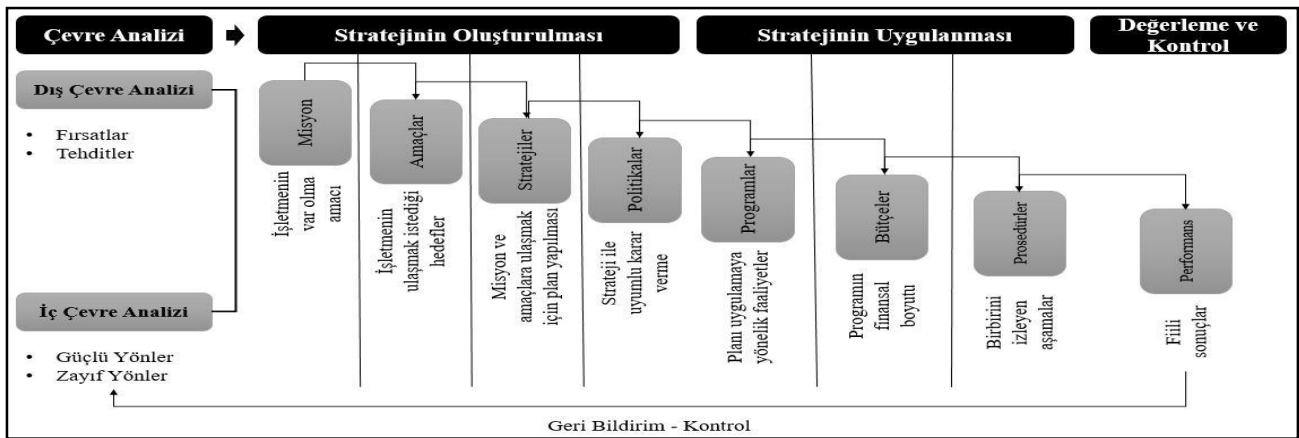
Çevre Analizi

Stratejinin Oluşturulması

Stratejinin Uygulanması

Değerleme ve Kontrol

Dış Çevre Analizi

- Fırsatlar
- Tehditler

İç Çevre Analizi

- Güçlü Yönler
- Zayıf Yönler

Misyon

İşletmenin var olma amacı

Amaçlar

İşletmenin ulaşmak istediği hedefler

Stratejiler

Misyon ve amaçlara ulaşmak için plan yapılması

Politikalar

Strateji ile uyumlu karar verme

Programlar

Plan uygulamaya yönelik faaliyetler

Bütçeler

Programın finansal boyutu

Prosedürler

Birbirini izleyen aşamalar

Performans

Fiili sonuçlar

Geri Bildirim - Kontrol